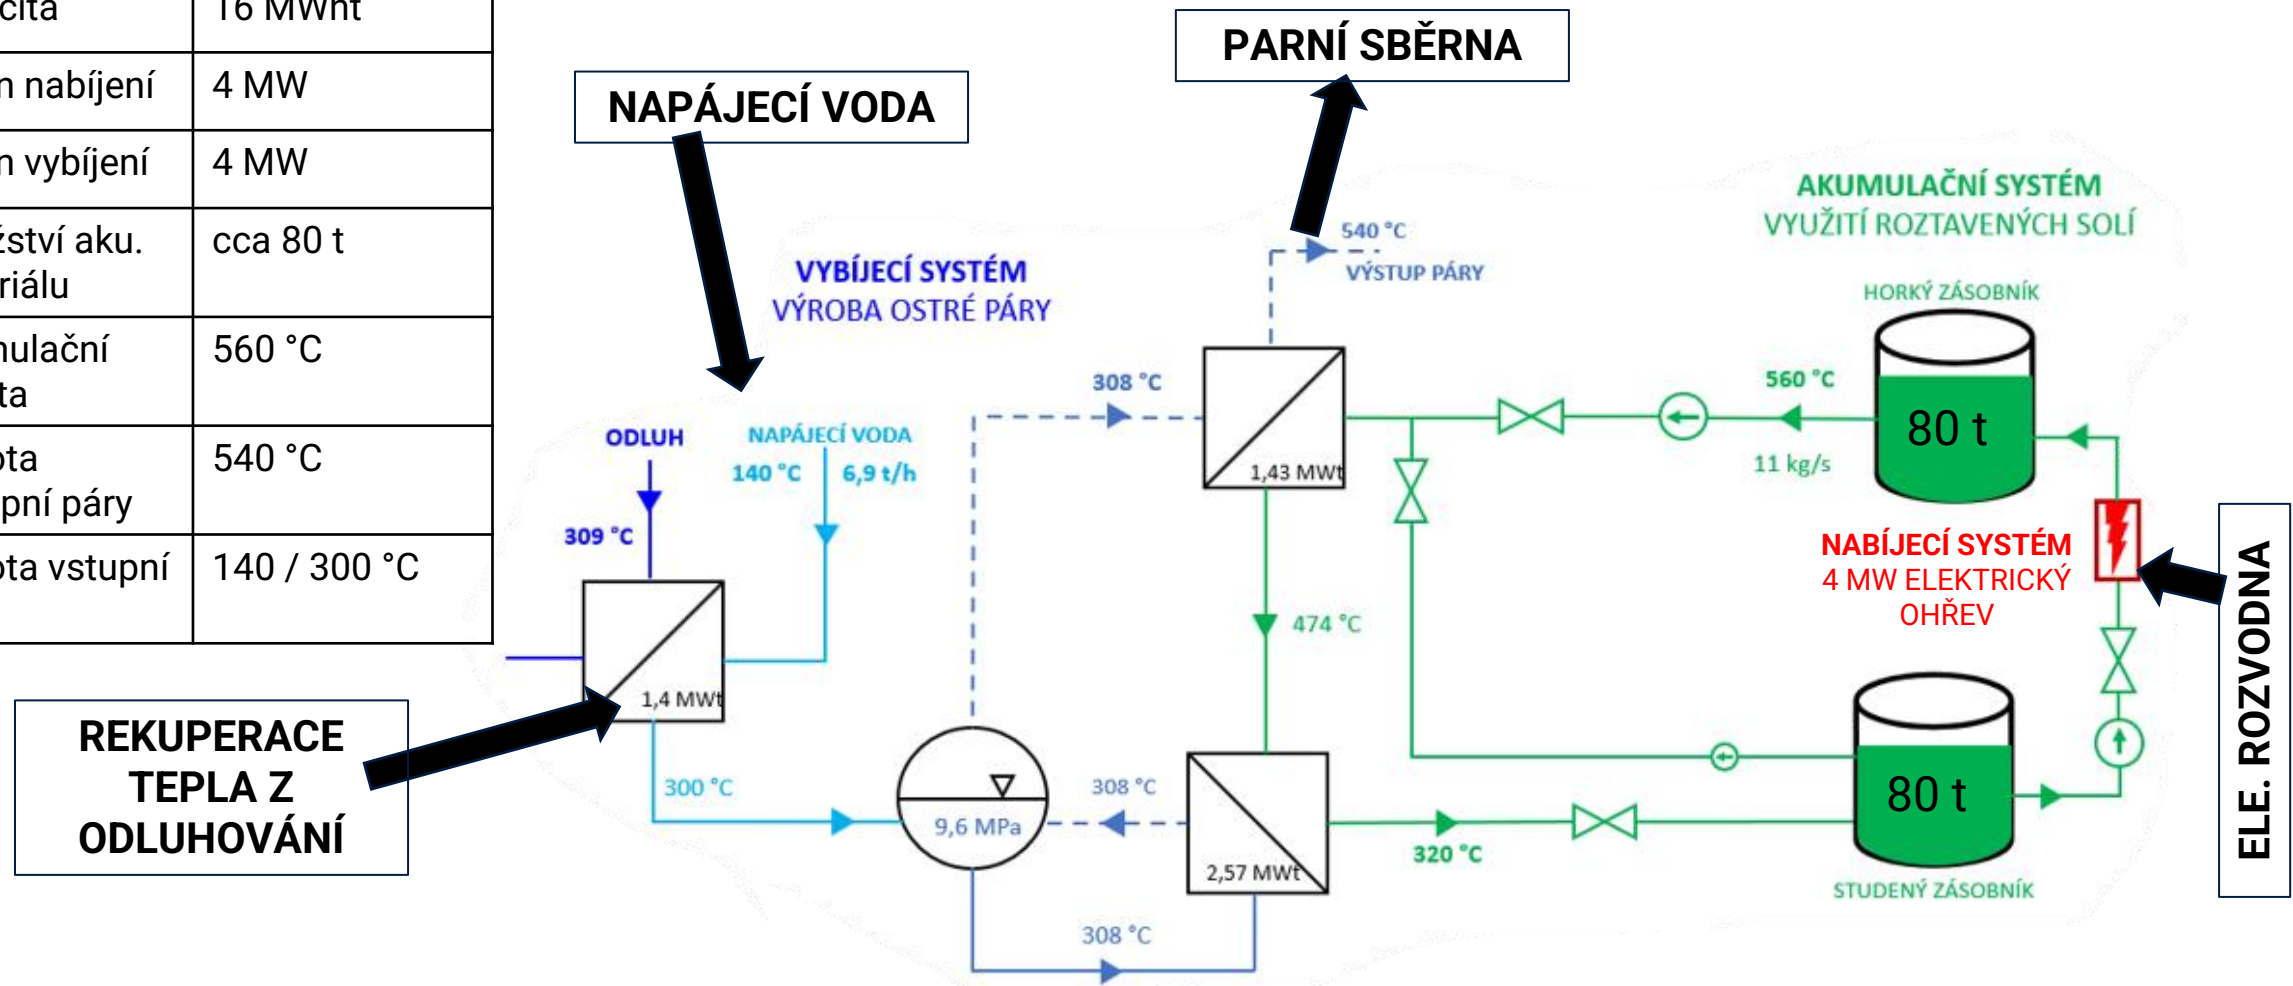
| cita | 16 MWht |
|---|---|
| n nabíjení | 4 MW |
| n vybíjení | 4 MW |
| žství aku. riálu | cca 80 t |
| nulační ta | 560 °C |
| ota pní páry | 540 °C |
| ota vstupní | 140 / 300 °C |

NAPÁJECÍ VODA

PARNÍ SBĚRNA

AKUMULAČNÍ SYSTÉM
VYUŽITÍ ROZTAVENÝCH SOLÍ

540 °C
VÝSTUP PÁRY

VYBÍJECÍ SYSTÉM
VÝROBA OSTRÉ PÁRY

HORKÝ ZÁSOBNÍK

308 °C

560 °C

80 t

ODLUH

NAPÁJECÍ VODA
140 °C 6,9 t/h

1,43 MWt

11 kg/s

309 °C

NABÍJECÍ SYSTÉM
4 MW ELEKTRICKÝ OHŘEV

474 °C

1,4 MWt

REKUPERACE TEPLA Z ODLUHOVÁNÍ

300 °C

308 °C

9,6 MPa

80 t

2,57 MWt

320 °C

STUDENÝ ZÁSOBNÍK

308 °C

ELE. ROZVODNA